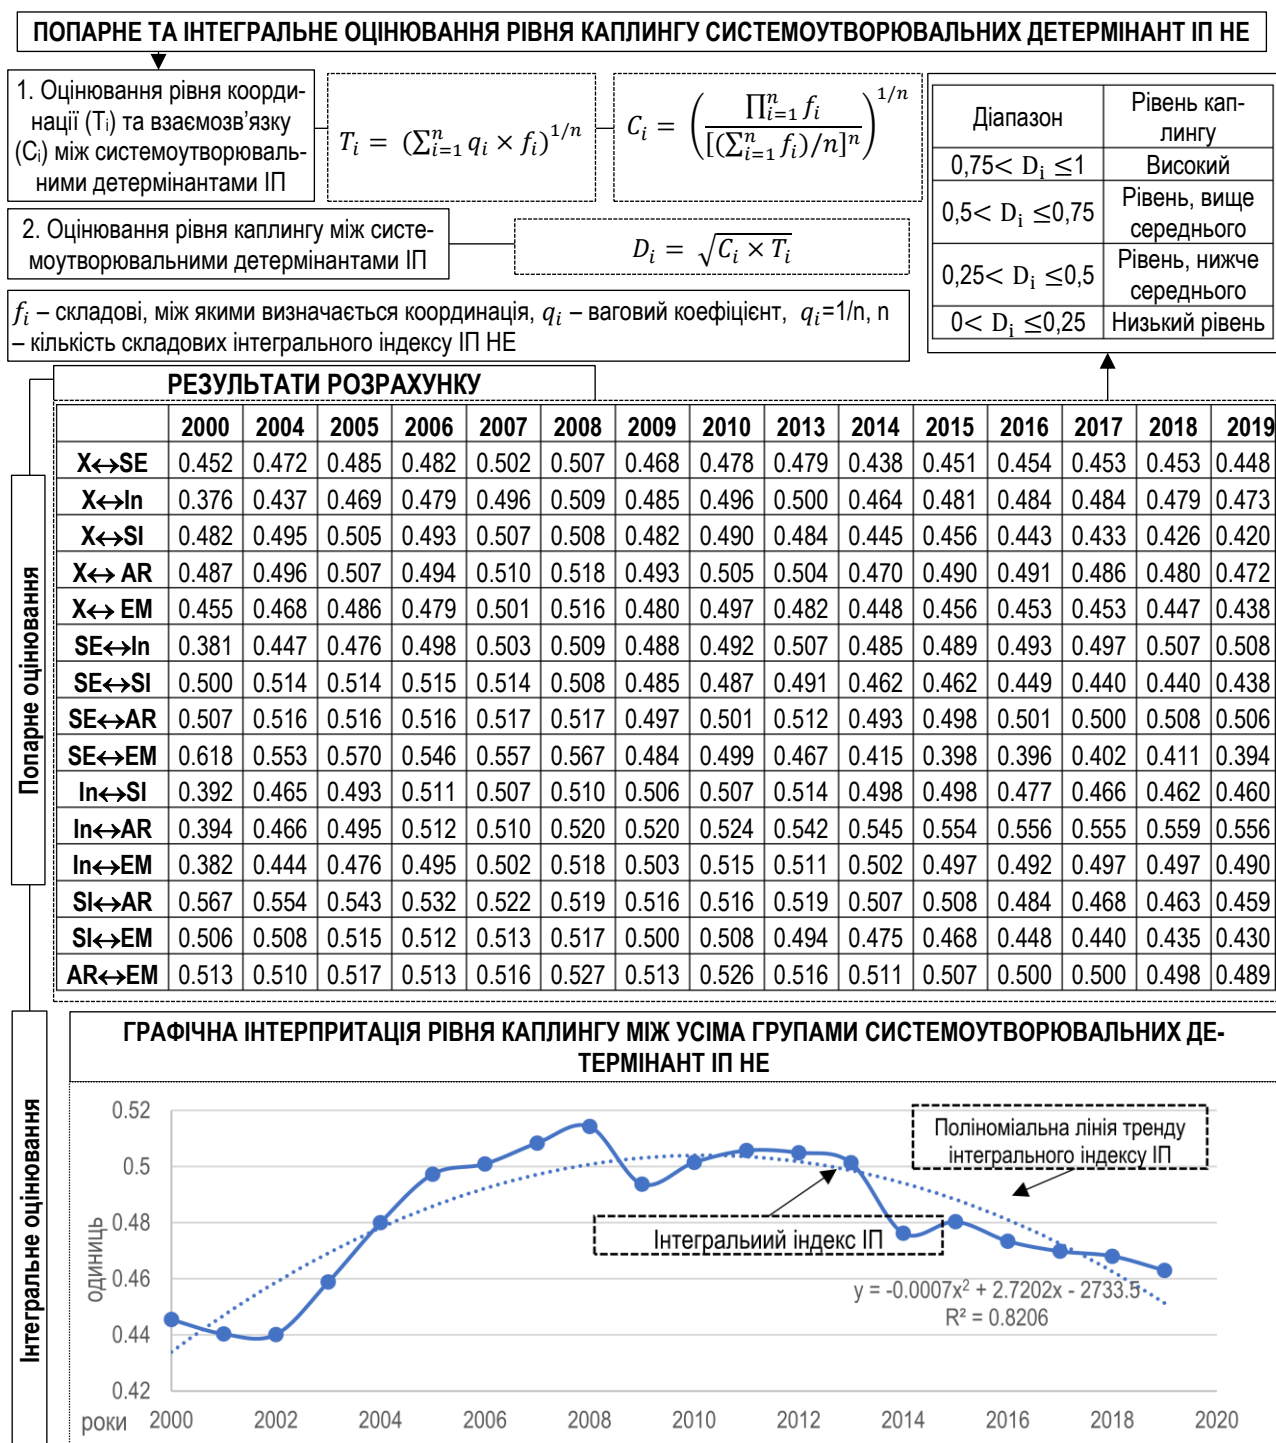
ПОПАРНЕ ТА ІНТЕГРАЛЬНЕ ОЦІНЮВАННЯ РІВНЯ КАПЛИНГУ СИСТЕМОУТВОРЮВАЛЬНИХ ДЕТЕРМІНАНТ ІП НЕ

1. Оцінювання рівня координації (Tᵢ) та взаємозв'язку (Cᵢ) між системоутворювальними детермінантами ІП

$T_i = (\sum_{i=1}^{n} q_i \times f_i)^{1/n}$

$C_i = \left(\frac{\prod_{i=1}^{n} f_i}{[(\sum_{i=1}^{n} f_i)/n]^n}\right)^{1/n}$

2. Оцінювання рівня каплингу між системоутворювальними детермінантами ІП

$D_i = \sqrt{C_i \times T_i}$

$f_i$ – складові, між якими визначається координація, $q_i$ – ваговий коефіцієнт, $q_i$=1/n, n – кількість складових інтегрального індексу ІП НЕ

| Діапазон | Рівень каплингу |
|---|---|
| 0,75< $D_i$ ≤1 | Високий |
| 0,5< $D_i$ ≤0,75 | Рівень, вище середнього |
| 0,25< $D_i$ ≤0,5 | Рівень, нижче середнього |
| 0< $D_i$ ≤0,25 | Низький рівень |

РЕЗУЛЬТАТИ РОЗРАХУНКУ

Попарне оцінювання

| | 2000 | 2004 | 2005 | 2006 | 2007 | 2008 | 2009 | 2010 | 2013 | 2014 | 2015 | 2016 | 2017 | 2018 | 2019 |
|---|---|---|---|---|---|---|---|---|---|---|---|---|---|---|---|
| X↔SE | 0.452 | 0.472 | 0.485 | 0.482 | 0.502 | 0.507 | 0.468 | 0.478 | 0.479 | 0.438 | 0.451 | 0.454 | 0.453 | 0.453 | 0.448 |
| X↔In | 0.376 | 0.437 | 0.469 | 0.479 | 0.496 | 0.509 | 0.485 | 0.496 | 0.500 | 0.464 | 0.481 | 0.484 | 0.484 | 0.479 | 0.473 |
| X↔SI | 0.482 | 0.495 | 0.505 | 0.493 | 0.507 | 0.508 | 0.482 | 0.490 | 0.484 | 0.445 | 0.456 | 0.443 | 0.433 | 0.426 | 0.420 |
| X↔ AR | 0.487 | 0.496 | 0.507 | 0.494 | 0.510 | 0.518 | 0.493 | 0.505 | 0.504 | 0.470 | 0.490 | 0.491 | 0.486 | 0.480 | 0.472 |
| X↔ EM | 0.455 | 0.468 | 0.486 | 0.479 | 0.501 | 0.516 | 0.480 | 0.497 | 0.482 | 0.448 | 0.456 | 0.453 | 0.453 | 0.447 | 0.438 |
| SE↔In | 0.381 | 0.447 | 0.476 | 0.498 | 0.503 | 0.509 | 0.488 | 0.492 | 0.507 | 0.485 | 0.489 | 0.493 | 0.497 | 0.507 | 0.508 |
| SE↔SI | 0.500 | 0.514 | 0.514 | 0.515 | 0.514 | 0.508 | 0.485 | 0.487 | 0.491 | 0.462 | 0.462 | 0.449 | 0.440 | 0.440 | 0.438 |
| SE↔AR | 0.507 | 0.516 | 0.516 | 0.516 | 0.517 | 0.517 | 0.497 | 0.501 | 0.512 | 0.493 | 0.498 | 0.501 | 0.500 | 0.508 | 0.506 |
| SE↔EM | 0.618 | 0.553 | 0.570 | 0.546 | 0.557 | 0.567 | 0.484 | 0.499 | 0.467 | 0.415 | 0.398 | 0.396 | 0.402 | 0.411 | 0.394 |
| In↔SI | 0.392 | 0.465 | 0.493 | 0.511 | 0.507 | 0.510 | 0.506 | 0.507 | 0.514 | 0.498 | 0.498 | 0.477 | 0.466 | 0.462 | 0.460 |
| In↔AR | 0.394 | 0.466 | 0.495 | 0.512 | 0.510 | 0.520 | 0.520 | 0.524 | 0.542 | 0.545 | 0.554 | 0.556 | 0.555 | 0.559 | 0.556 |
| In↔EM | 0.382 | 0.444 | 0.476 | 0.495 | 0.502 | 0.518 | 0.503 | 0.515 | 0.511 | 0.502 | 0.497 | 0.492 | 0.497 | 0.497 | 0.490 |
| SI↔AR | 0.567 | 0.554 | 0.543 | 0.532 | 0.522 | 0.519 | 0.516 | 0.516 | 0.519 | 0.507 | 0.508 | 0.484 | 0.468 | 0.463 | 0.459 |
| SI↔EM | 0.506 | 0.508 | 0.515 | 0.512 | 0.513 | 0.517 | 0.500 | 0.508 | 0.494 | 0.475 | 0.468 | 0.448 | 0.440 | 0.435 | 0.430 |
| AR↔EM | 0.513 | 0.510 | 0.517 | 0.513 | 0.516 | 0.527 | 0.513 | 0.526 | 0.516 | 0.511 | 0.507 | 0.500 | 0.500 | 0.498 | 0.489 |

Інтегральне оцінювання

ГРАФІЧНА ІНТЕРПРИТАЦІЯ РІВНЯ КАПЛИНГУ МІЖ УСІМА ГРУПАМИ СИСТЕМОУТВОРЮВАЛЬНИХ ДЕТЕРМІНАНТ ІП НЕ

0.52
0.5
0.48
0.46
0.44
0.42
одиниць
роки
2000 2002 2004 2006 2008 2010 2012 2014 2016 2018 2020

Поліноміальна лінія тренду інтегрального індексу ІП

Інтегральний індекс ІП

y = -0.0007x² + 2.7202x - 2733.5
R² = 0.8206